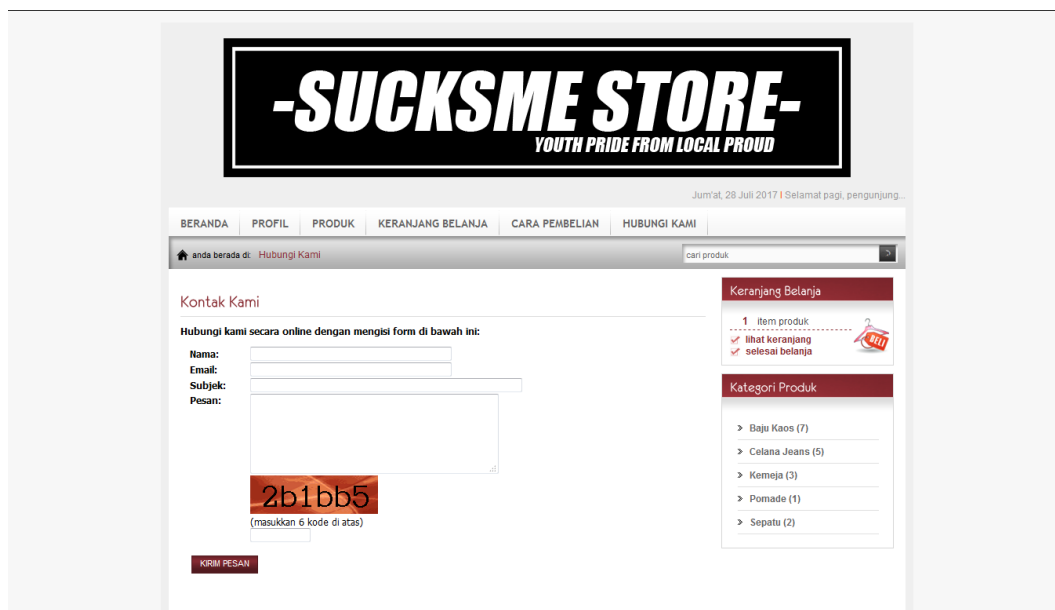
-SUCKSME STORE-
YOUTH PRIDE FROM LOCAL PROUD

Jum'at, 28 Juli 2017 | Selamat pagi, pengunjung...

BERANDA | PROFIL | PRODUK | KERANJANG BELANJA | CARA PEMBELIAN | HUBUNGI KAMI

anda berada di: Hubungi Kami

cari produk

Kontak Kami

Hubungi kami secara online dengan mengisi form di bawah ini:

Nama:
Email:
Subjek:
Pesan:

2b1bb5
(masukkan 6 kode di atas)

KIRIM PESAN

Keranjang Belanja

1 item produk
lihat keranjang
selesai belanja

BELI

Kategori Produk

Baju Kaos (7)
Celana Jeans (5)
Kemeja (3)
Pomade (1)
Sepatu (2)